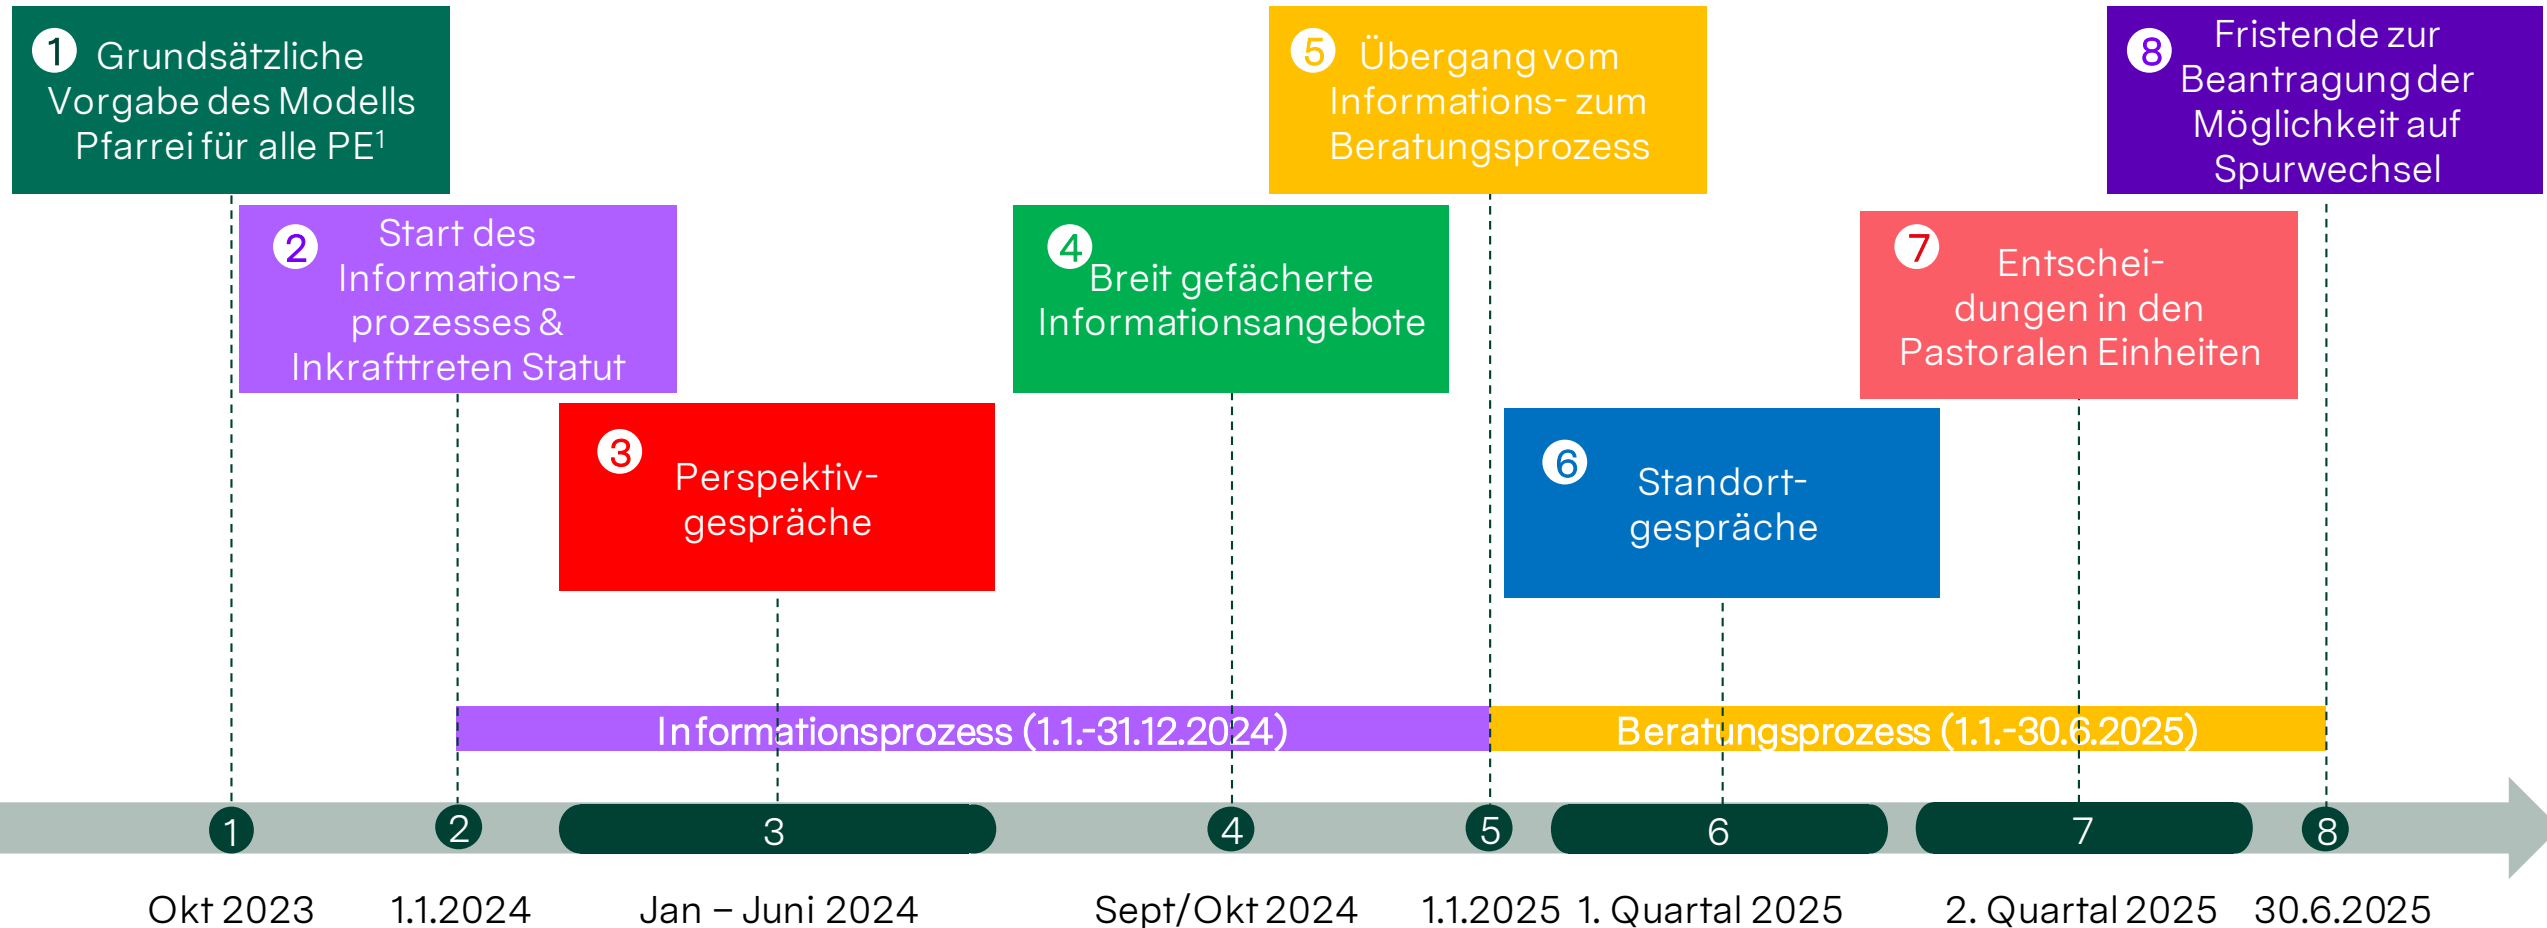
1 Grundsätzliche Vorgabe des Modells Pfarrei für alle PE$^1$

5 Übergang vom Informations- zum Beratungsprozess

8 Fristende zur Beantragung der Möglichkeit auf Spurwechsel

2 Start des Informationsprozesses & Inkrafttreten Statut

4 Breit gefächerte Informationsangebote

7 Entscheidungen in den Pastoralen Einheiten

3 Perspektivgespräche

6 Standortgespräche

Informationsprozess (1.1.-31.12.2024)

Beratungsprozess (1.1.-30.6.2025)

1 2 3 4 5 6 7 8

Okt 2023 1.1.2024 Jan – Juni 2024 Sept/Okt 2024 1.1.2025 1. Quartal 2025 2. Quartal 2025 30.6.2025